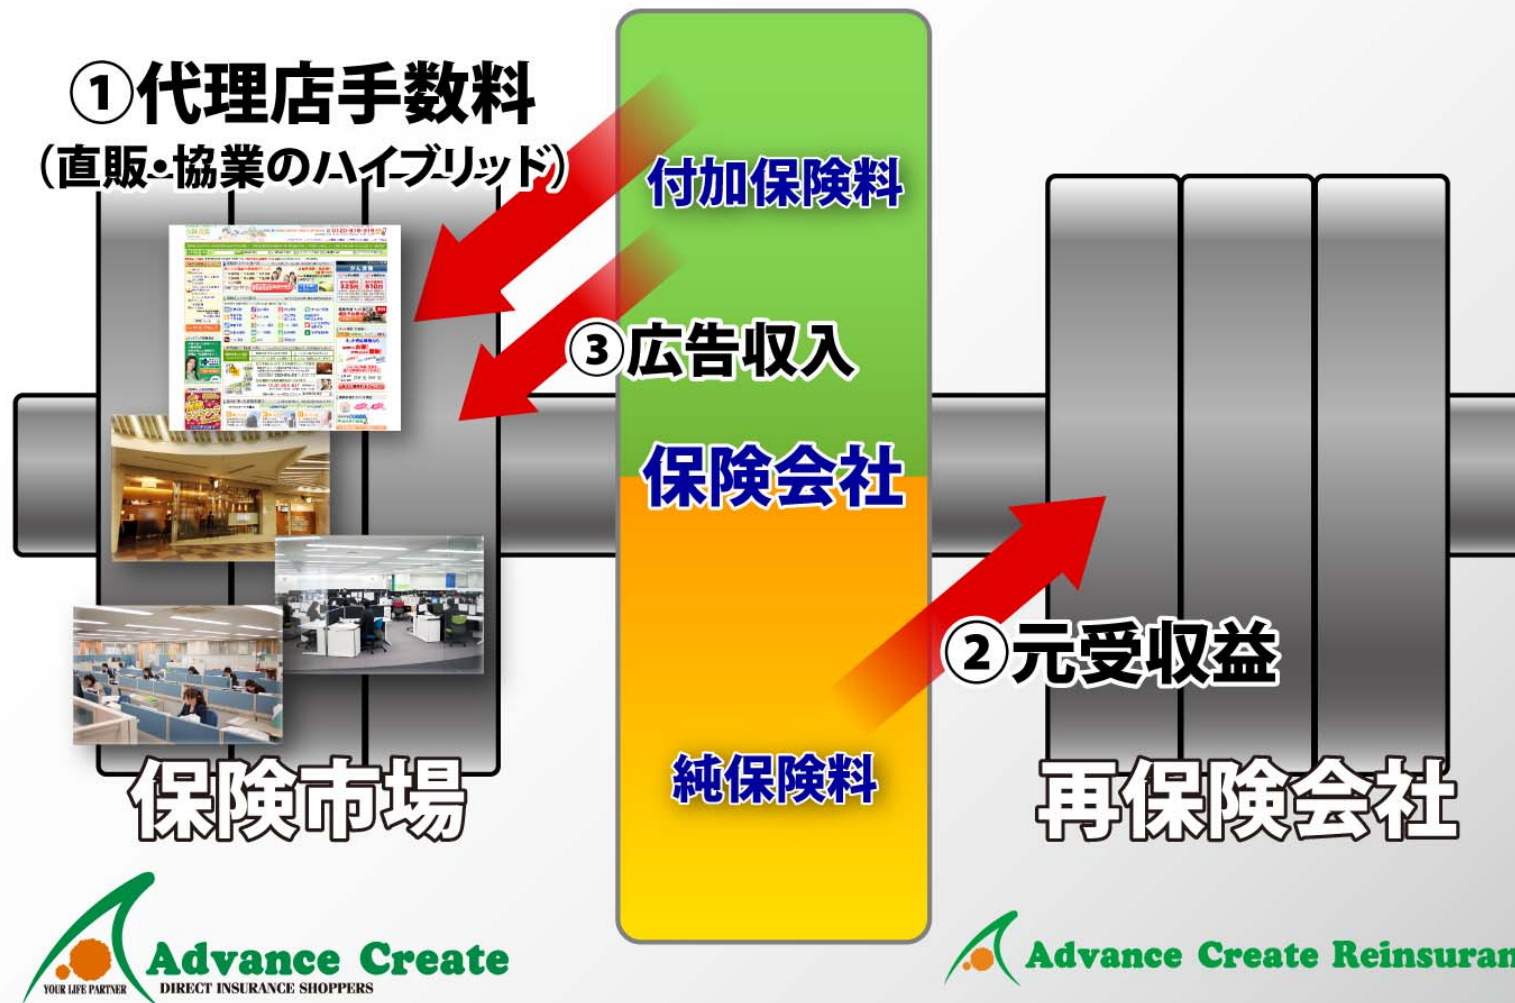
①代理店手数料
（直販・協業のハイブリッド）

付加保険料

③広告収入

保険会社

②元受収益

純保険料

保険市場

再保険会社

Advance Create
YOUR LIFE PARTNER DIRECT INSURANCE SHOPPERS

Advance Create Reinsuran